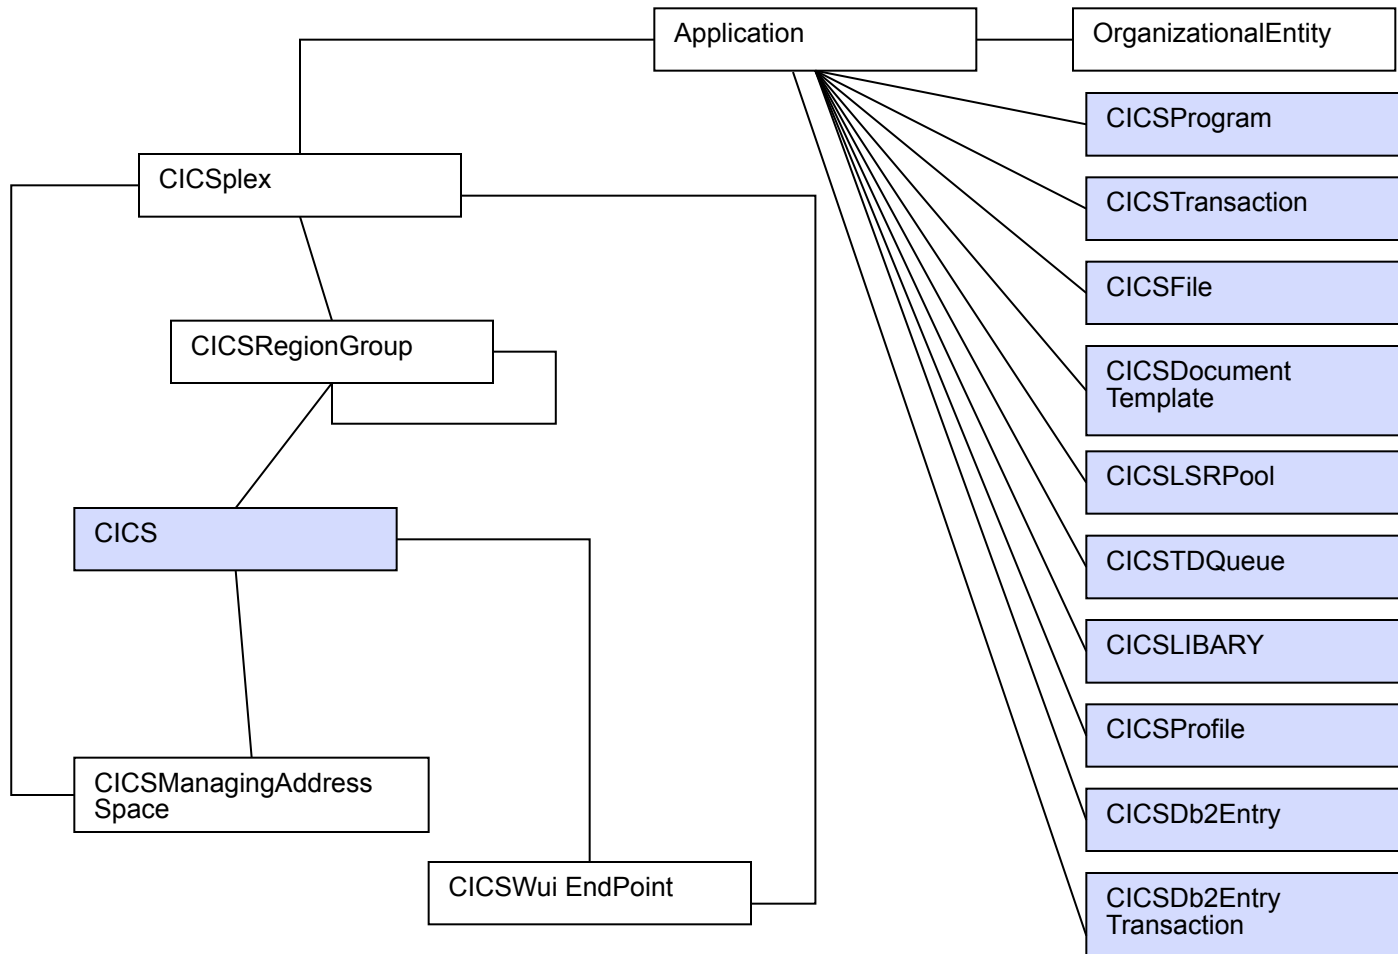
Application

OrganizationalEntity

CICSplex

CICSProgram

CICSTransaction

CICSFile

CICSRegionGroup

CICSDocument Template

CICSLSRPool

CICS

CICSTDQueue

CICSLIBARY

CICSProfile

CICSManagingAddress Space

CICSDb2Entry

CICSWui EndPoint

CICSDb2Entry Transaction